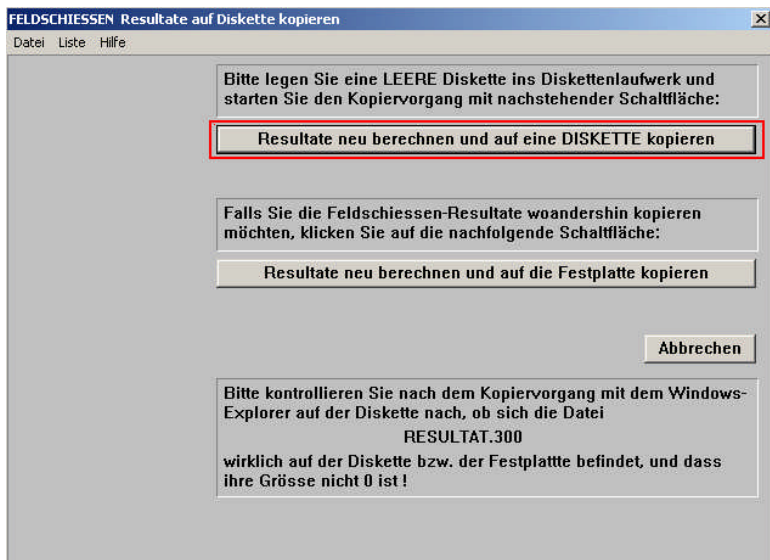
FELDSCHIESSEN Resultate auf Diskette kopieren

Datei Liste Hilfe

Bitte legen Sie eine LEERE Diskette ins Diskettenlaufwerk und starten Sie den Kopiervorgang mit nachstehender Schaltfläche:

Resultate neu berechnen und auf eine DISKETTE kopieren

Falls Sie die Feldschiessen-Resultate woandershin kopieren möchten, klicken Sie auf die nachfolgende Schaltfläche:

Resultate neu berechnen und auf die Festplatte kopieren

Abbrechen

Bitte kontrollieren Sie nach dem Kopiervorgang mit dem Windows-Explorer auf der Diskette nach, ob sich die Datei
RESULTAT.300
wirklich auf der Diskette bzw. der Festplattte befindet, und dass ihre Grösse nicht 0 ist !